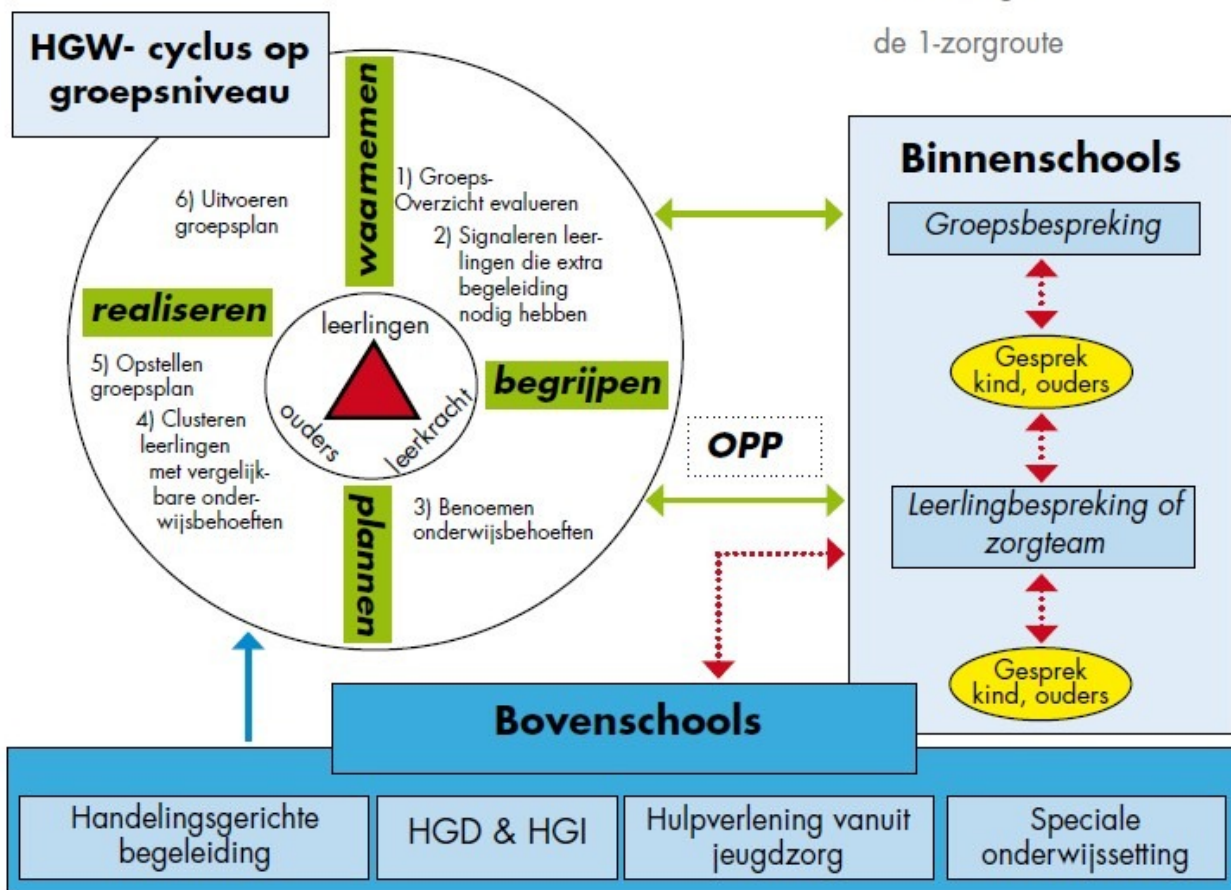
de 1-zorgroute

HGW- cyclus op groepsniveau

waarnemen

1) Groeps-Overzicht evalueren

2) Signaleren leerlingen die extra begeleiding nodig hebben

6) Uitvoeren groepsplan

realiseren

leerlingen

ouders

leerkracht

begrijpen

5) Opstellen groepsplan

4) Clusteren leerlingen met vergelijkbare onderwijsbehoeften

plannen

3) Benoemen onderwijsbehoeften

OPP

Binnenschools

Groepsbespreking

Gesprek kind, ouders

Leerlingbespreking of zorgteam

Gesprek kind, ouders

Bovenschools

Handelingsgerichte begeleiding

HGD & HGI

Hulpverlening vanuit jeugdzorg

Speciale onderwijssetting